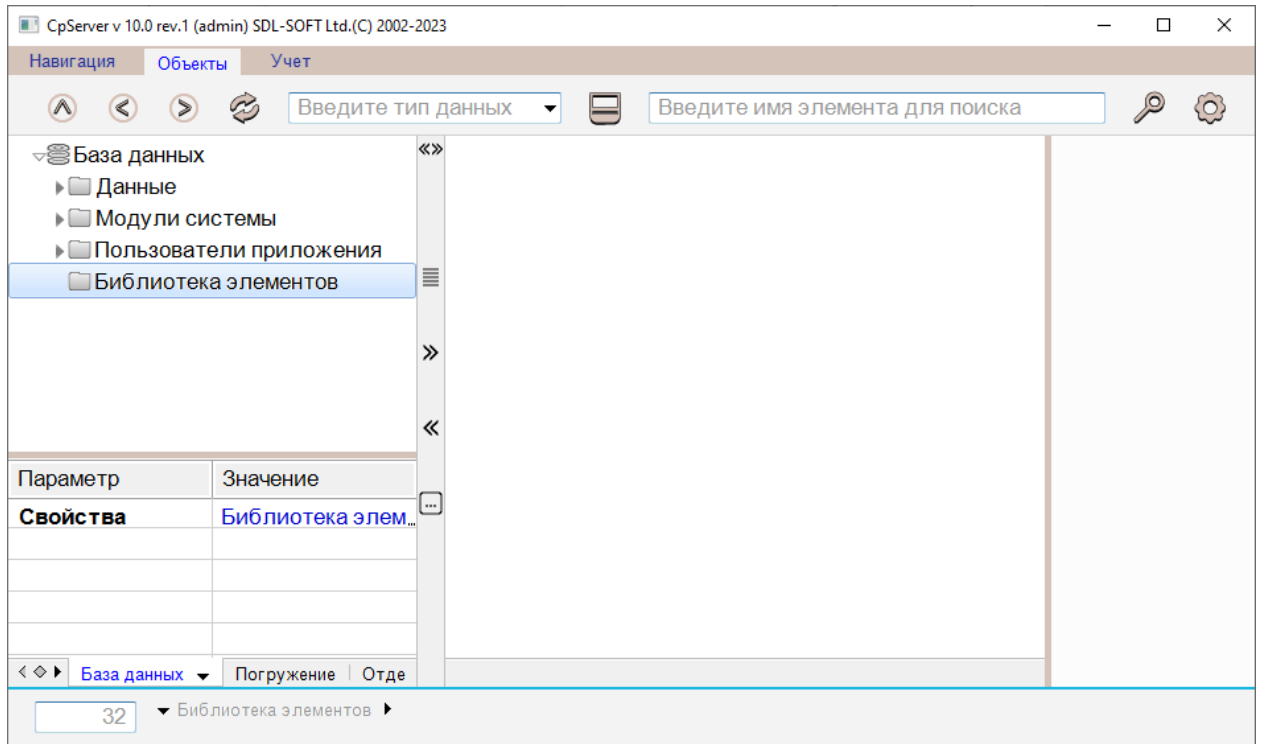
CpServer v 10.0 rev.1 (admin) SDL-SOFT Ltd.(C) 2002-2023

Навигация Объекты Учет

Введите тип данных

Введите имя элемента для поиска

База данных
Данные
Модули системы
Пользователи приложения
Библиотека элементов

«»

»

«

| Параметр | Значение |
|---|---|
| **Свойства** | Библиотека элем... |
| | |
| | |
| | |
| | |

База данных Погружение Отде

32

Библиотека элементов